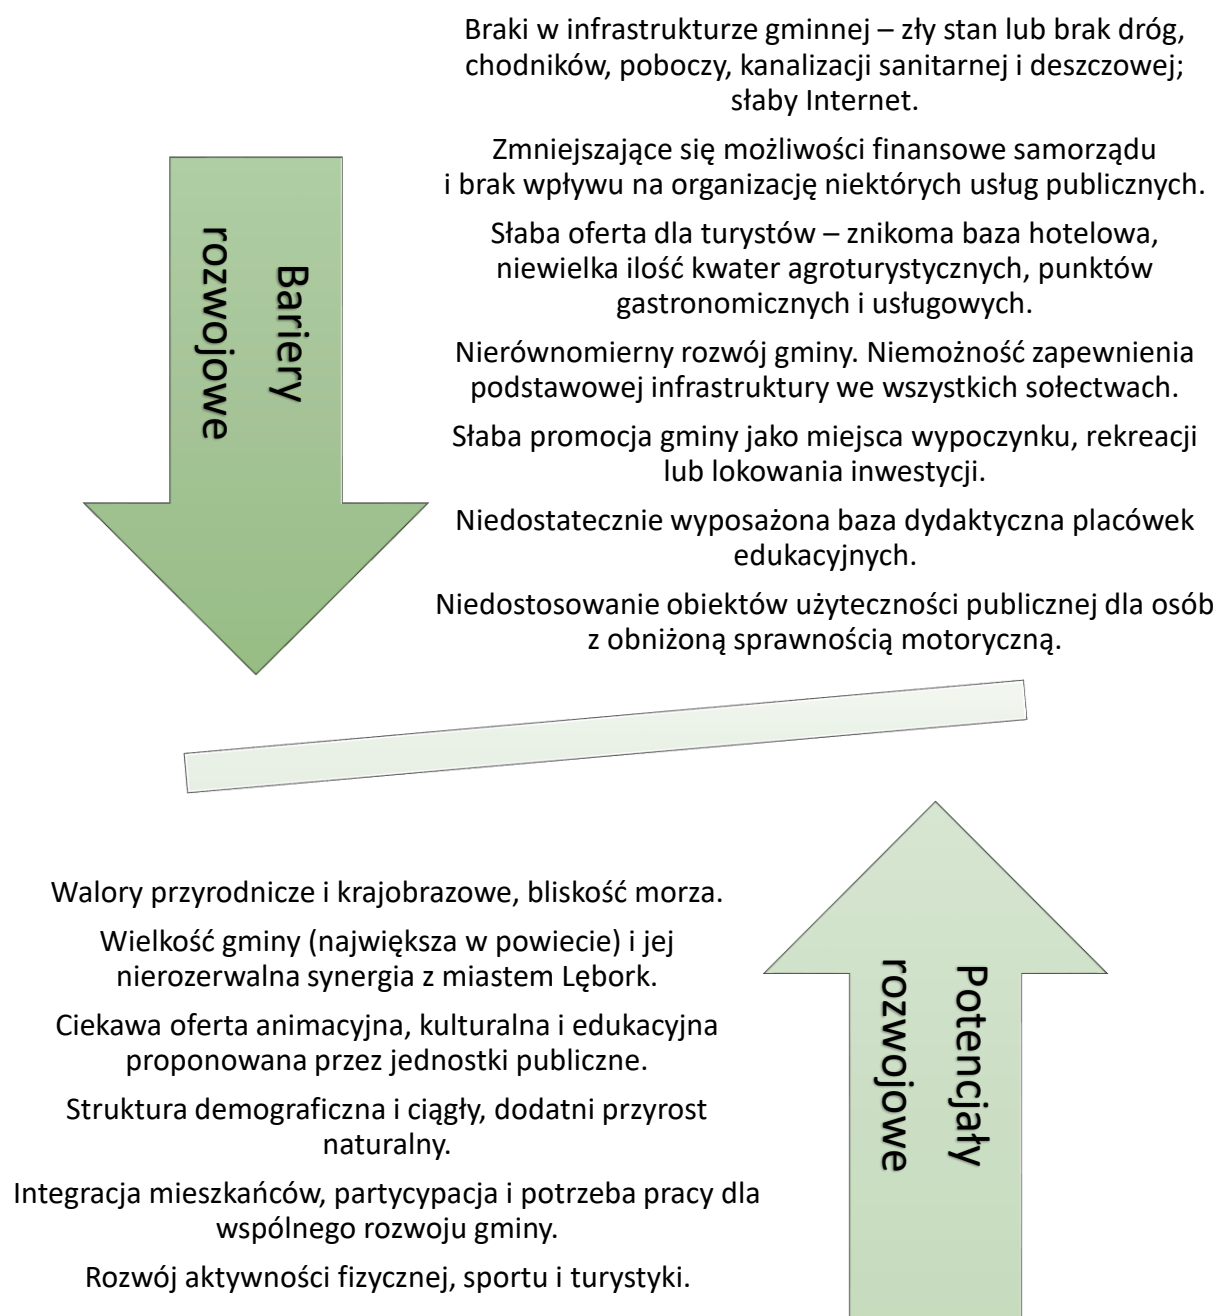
Bariery rozwojowe

Braki w infrastrukturze gminnej – zły stan lub brak dróg, chodników, poboczy, kanalizacji sanitarnej i deszczowej; słaby Internet.

Zmniejszające się możliwości finansowe samorządu i brak wpływu na organizację niektórych usług publicznych.

Słaba oferta dla turystów – znikoma baza hotelowa, niewielka ilość kwater agroturystycznych, punktów gastronomicznych i usługowych.

Nierównomierny rozwój gminy. Niemożność zapewnienia podstawowej infrastruktury we wszystkich sołectwach.

Słaba promocja gminy jako miejsca wypoczynku, rekreacji lub lokowania inwestycji.

Niedostatecznie wyposażona baza dydaktyczna placówek edukacyjnych.

Niedostosowanie obiektów użyteczności publicznej dla osób z obniżoną sprawnością motoryczną.

Walory przyrodnicze i krajobrazowe, bliskość morza.

Wielkość gminy (największa w powiecie) i jej nierozerwalna synergia z miastem Lębork.

Ciekawa oferta animacyjna, kulturalna i edukacyjna proponowana przez jednostki publiczne.

Struktura demograficzna i ciągły, dodatni przyrost naturalny.

Integracja mieszkańców, partycypacja i potrzeba pracy dla wspólnego rozwoju gminy.

Rozwój aktywności fizycznej, sportu i turystyki.

Potencjały rozwojowe